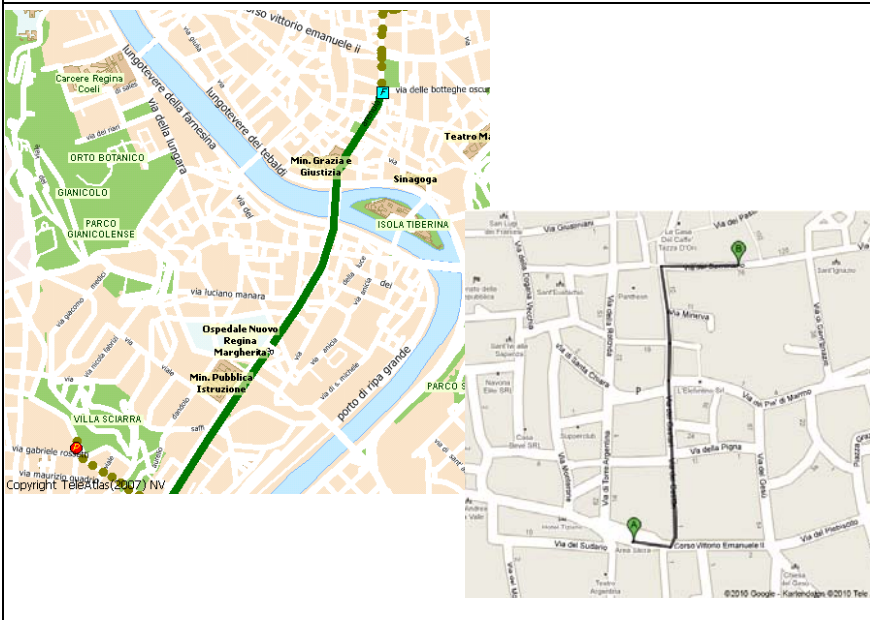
corso vittorio emanuele ii

Carcere Regina Coeli

lungotevere della farnesina

lungotevere dei tebaldi

via della lungara

via delle botteghe oscu

Teatro Ma

ORTO BOTANICO

GIANICOLO

Min. Grazia e Giustizia

Sinagoga

PARCO GIANICOLENSE

ISOLA TIBERINA

via luciano manara

Ospedale Nuovo Regina Margherita

Min. Pubblica Istruzione

porto di ripa grande

PARCO S

VILLA SCIARRA

via gabriele rossetti

via maurizio quadrio

Copyright TeleAtlas(2007) NV

Via Giustiniani

Pantheon

Via della Minerva

Sant'Ignazio

Via dei Cestari

Via del Piè di Marmo

Via della Pigna

Via del Gesù

Via di Torre Argentina

Via del Sudario

Area Sacra

Corso Vittorio Emanuele II

Via del Plebiscito

Teatro Argentina

Chiesa del Gesù

©2010 Google - Kartendaten ©2010 Tele